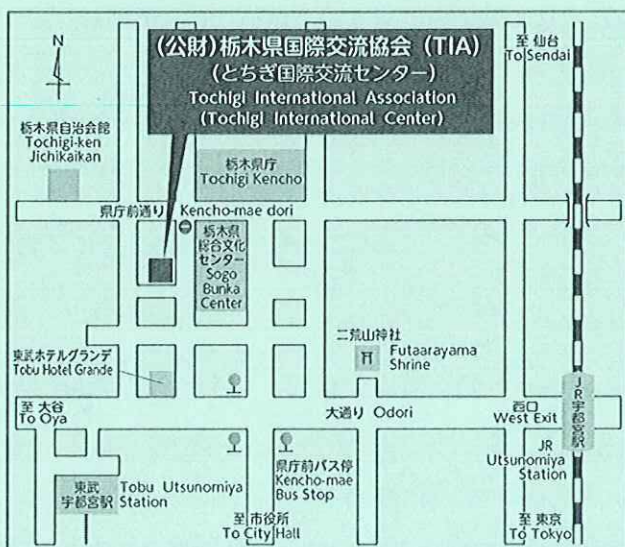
N

(公財)栃木県国際交流協会(TIA)
(とちぎ国際交流センター)
Tochigi International Association
(Tochigi International Center)

至 仙台
To Sendai

栃木県自治会館
Tochigi-ken Jichikaikan

栃木県庁
Tochigi Kencho

県庁前通り Kencho-mae dori

栃木県総合文化センター
Sogo Bunka Center

二荒山神社
Futaarayama Shrine

東武ホテルグランデ
Tobu Hotel Grande

至 大谷
To Oya

大通り Odori

西口
West Exit

JR宇都宮駅

JR Utsunomiya Station

東武宇都宮駅
Tobu Utsunomiya Station

県庁前バス停
Kencho-mae Bus Stop

至 市役所
To City Hall

至 東京
To Tokyo